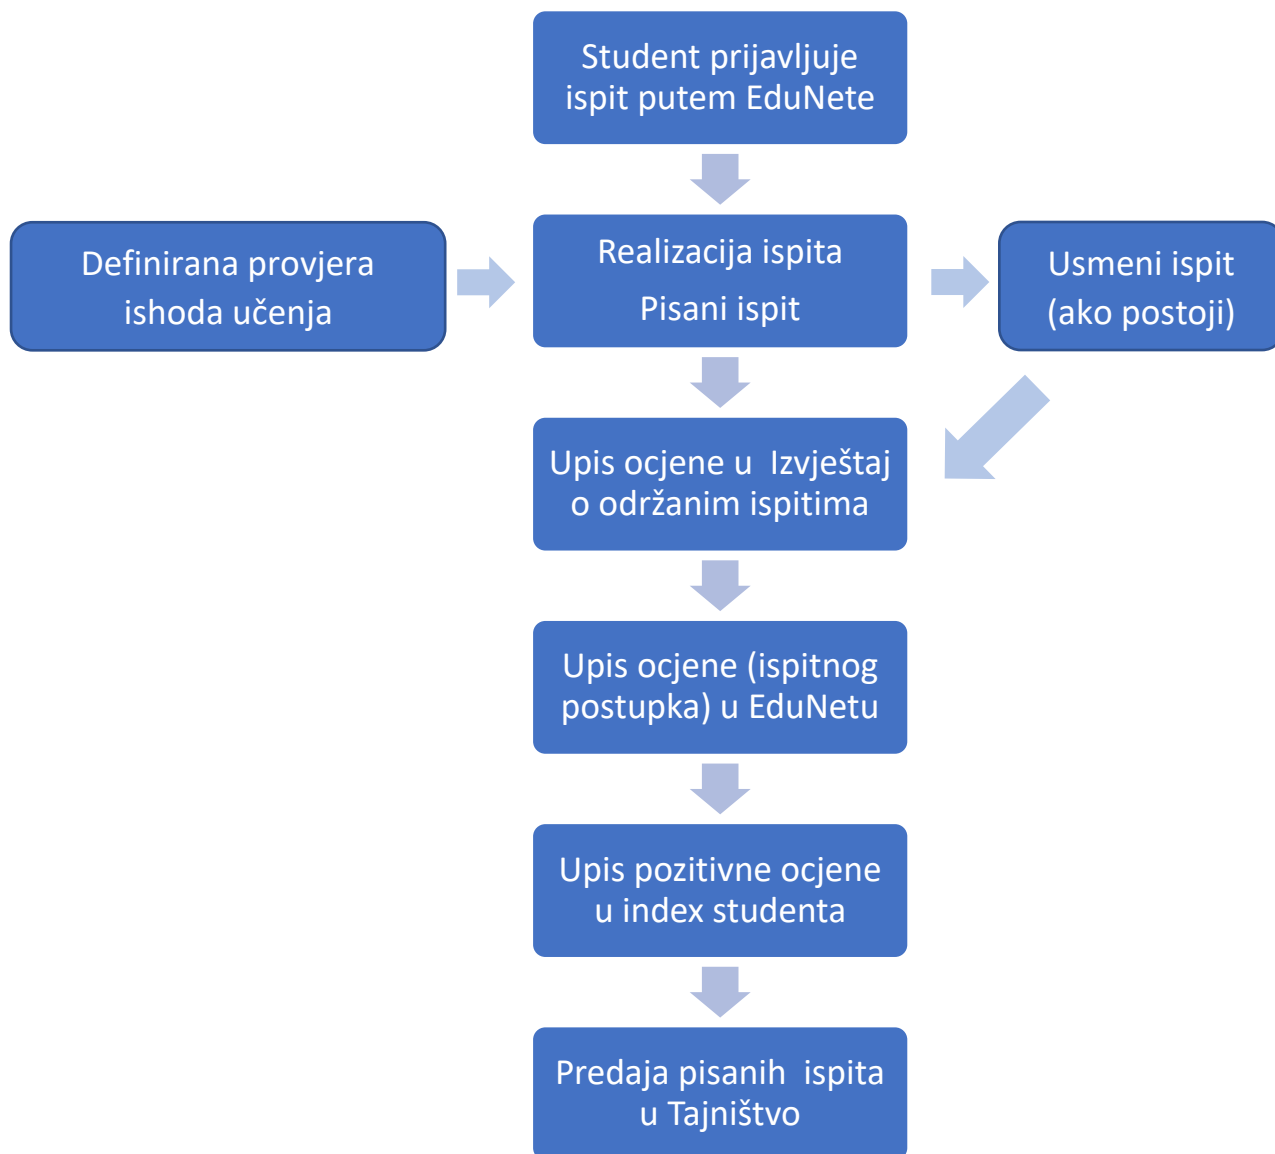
Student prijavljuje ispit putem EduNete

Definirana provjera ishoda učenja

Realizacija ispita

Pisani ispit

Usmeni ispit (ako postoji)

Upis ocjene u Izvještaj o održanim ispitima

Upis ocjene (ispitnog postupka) u EduNetu

Upis pozitivne ocjene u index studenta

Predaja pisanih ispita u Tajništvo